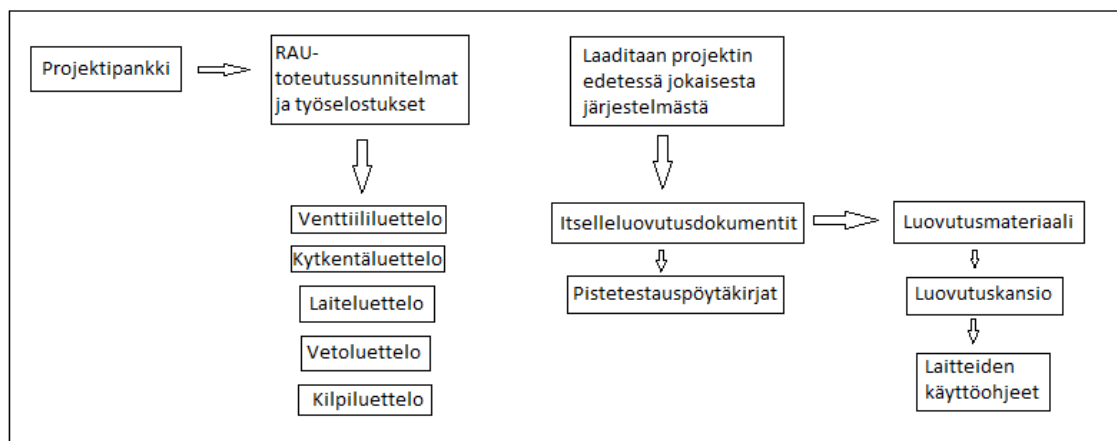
Projektipankki

RAU-toteutussunnitelmat ja työselostukset

Venttiililuettelo

Kytkentäluettelo

Laiteluettelo

Vetoluettelo

Kilpiluettelo

Laaditaan projektin edetessä jokaisesta järjestelmästä

Itselleluovutusdokumentit

Pistetestauspöytäkirjat

Luovutusmateriaali

Luovutuskansio

Laitteiden käyttöohjeet